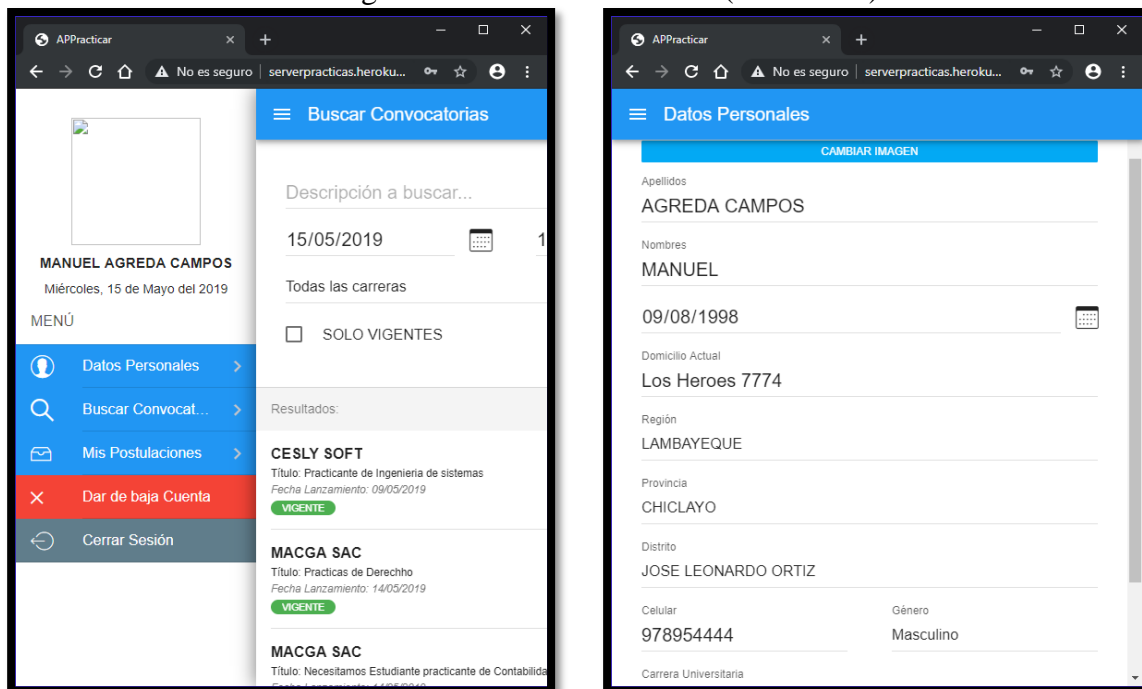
APPracticar × +
No es seguro | serverpracticas.heroku...

MANUEL AGREDA CAMPOS
Miércoles, 15 de Mayo del 2019
MENÚ
Datos Personales
Buscar Convocat...
Mis Postulaciones
Dar de baja Cuenta
Cerrar Sesión

Buscar Convocatorias
Descripción a buscar...
15/05/2019
Todas las carreras
SOLO VIGENTES
Resultados:
CESLY SOFT
Título: Practicante de Ingenieria de sistemas
Fecha Lanzamiento: 09/05/2019
VIGENTE
MACGA SAC
Título: Practicas de Derechho
Fecha Lanzamiento: 14/05/2019
VIGENTE
MACGA SAC
Título: Necesitamos Estudiante practicante de Contabilida

APPracticar × +
No es seguro | serverpracticas.heroku...

Datos Personales
CAMBIAR IMAGEN
Apellidos
AGREDA CAMPOS
Nombres
MANUEL
09/08/1998
Domicilio Actual
Los Heroes 7774
Región
LAMBAYEQUE
Provincia
CHICLAYO
Distrito
JOSE LEONARDO ORTIZ
Celular
978954444
Género
Masculino
Carrera Universitaria